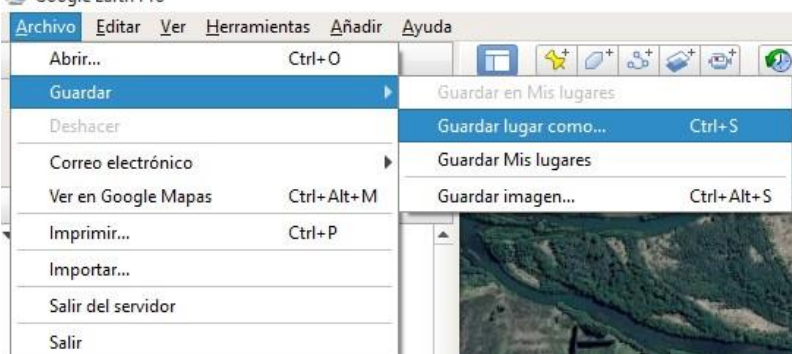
Google Earth Pro

Archivo Editar Ver Herramientas Añadir Ayuda

Abrir... Ctrl+O
Guardar
Deshacer
Correo electrónico
Ver en Google Mapas Ctrl+Alt+M
Imprimir... Ctrl+P
Importar...
Salir del servidor
Salir

Guardar en Mis lugares
Guardar lugar como... Ctrl+S
Guardar Mis lugares
Guardar imagen... Ctrl+Alt+S